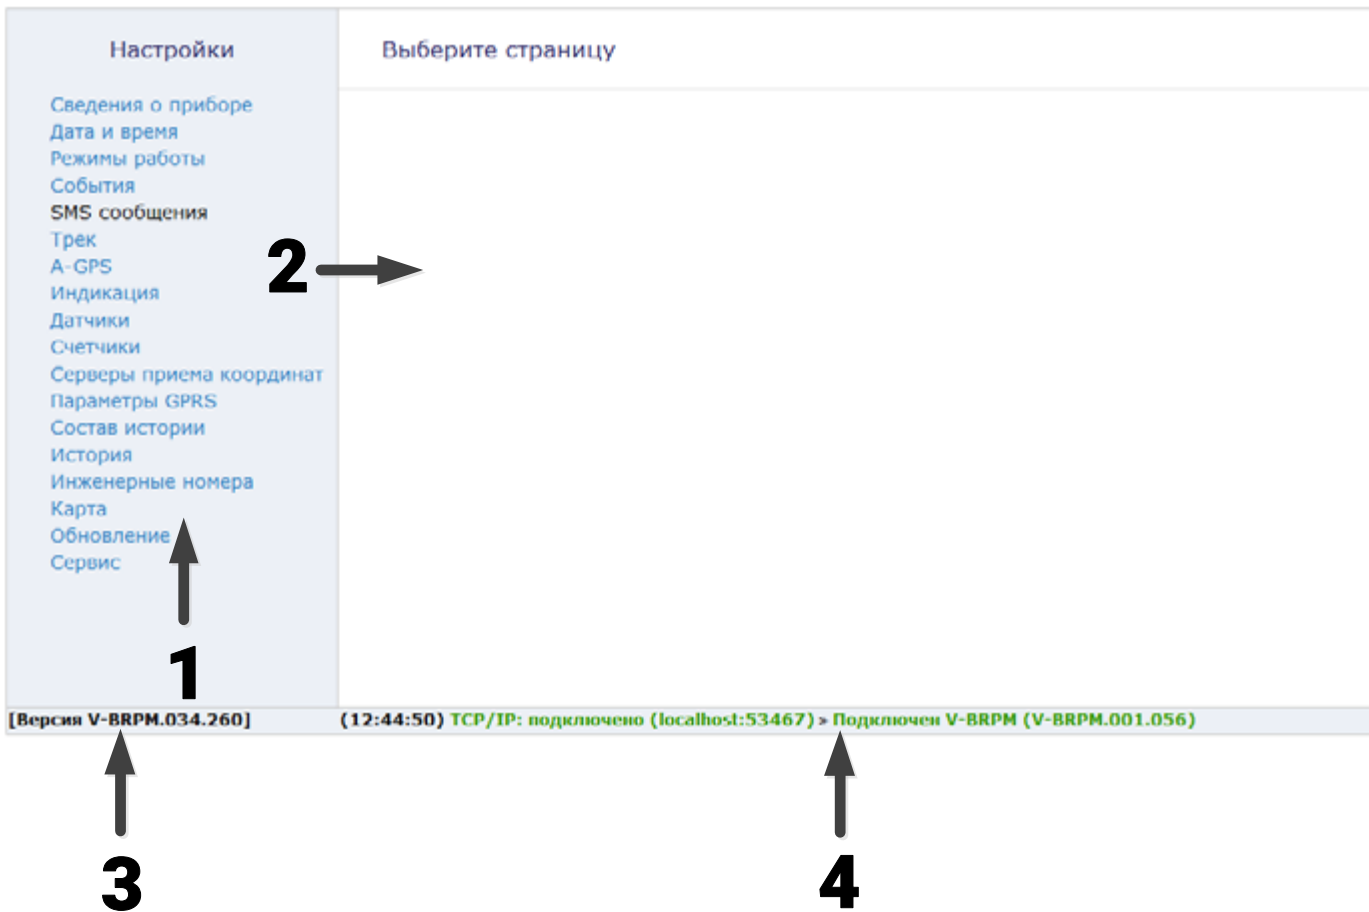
Настройки

Сведения о приборе
Дата и время
Режимы работы
События
SMS сообщения
Трек
A-GPS
Индикация
Датчики
Счетчики
Серверы приема координат
Параметры GPRS
Состав истории
История
Инженерные номера
Карта
Обновление
Сервис

Выберите страницу

2

1

[Версия V-BRPM.034.260]

(12:44:50) TCP/IP: подключено (localhost:53467) > Подключен V-BRPM (V-BRPM.001.056)

3

4